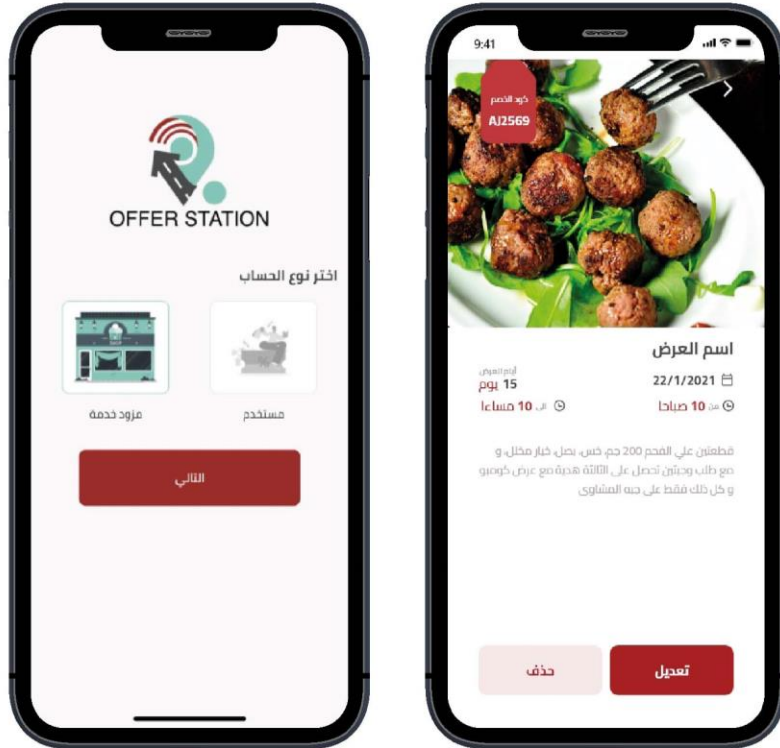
OFFER STATION

اختر نوع الحساب

مزود خدمة

مستخدم

التالي

9:41

كود الخصم
AJ2569

اسم العرض

أيام العرض
15 يوم

22/1/2021

الى 10 مساءا

من 10 صباحا

قطعتين علي الفحم 200 جم، خس، بصل، خيار مخلل، و مع طلب وجبتين احصل على الثالثة هدية مع عرض كومبو و كل ذلك فقط على جبه المشاوى

حذف

تعديل